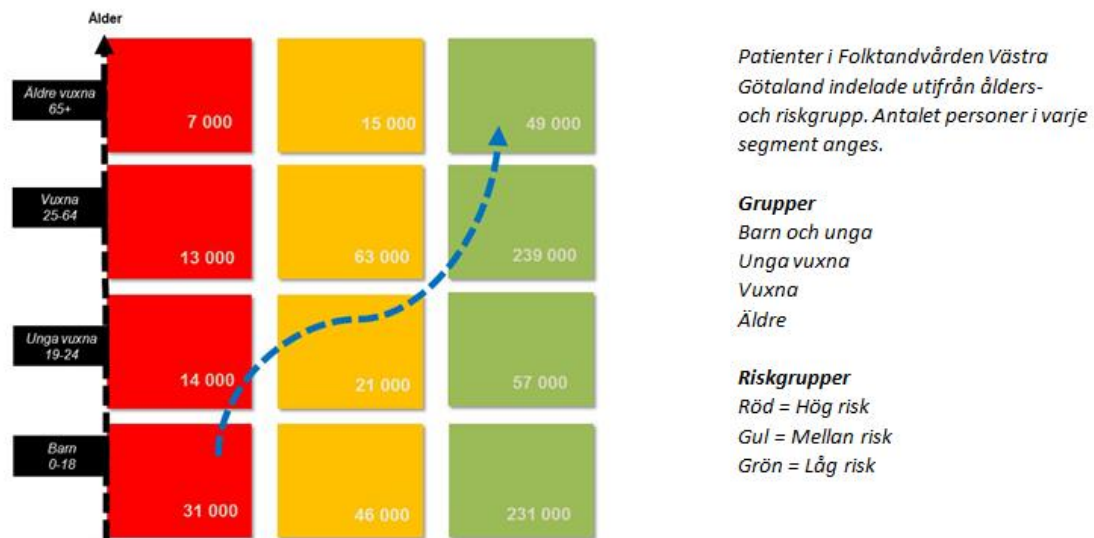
Ålder

Äldre vuxna 65+

Vuxna 25-64

Unga vuxna 19-24

Barn 0-18

| 7 000 | 15 000 | 49 000 |
|---|---|---|
| 13 000 | 63 000 | 239 000 |
| 14 000 | 21 000 | 57 000 |
| 31 000 | 46 000 | 231 000 |

Patienter i Folktandvården Västra Götaland indelade utifrån ålders- och riskgrupp. Antalet personer i varje segment anges.

Grupper
Barn och unga
Unga vuxna
Vuxna
Äldre

Riskgrupper
Röd = Hög risk
Gul = Mellan risk
Grön = Låg risk